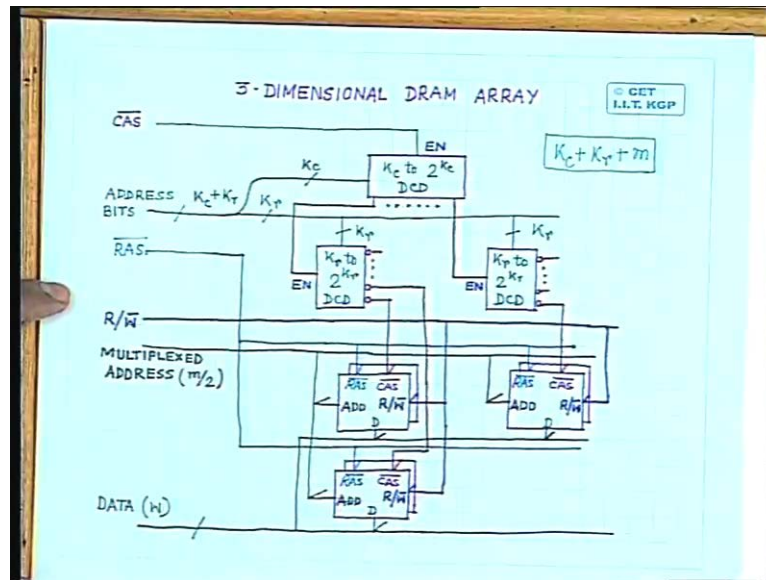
3-DIMENSIONAL DRAM ARRAY

© CET
I.I.T. KGP

$K_c + K_r + m$

$\overline{CAS}$

EN

$K_c$

$K_c$ to $2^{K_c}$ DCD

ADDRESS BITS $K_c + K_r$

$K_r$

$\overline{RAS}$

$K_r$

$K_r$

EN

$K_r$ to $2^{K_r}$ DCD

EN

$K_r$ to $2^{K_r}$ DCD

$R/\overline{W}$

MULTIPLEXED ADDRESS ($m/2$)

$\overline{RAS}$ $\overline{CAS}$ ADD $R/\overline{W}$ D

$\overline{RAS}$ $\overline{CAS}$ ADD $R/\overline{W}$ D

$\overline{RAS}$ $\overline{CAS}$ ADD $R/\overline{W}$ D

DATA (W)